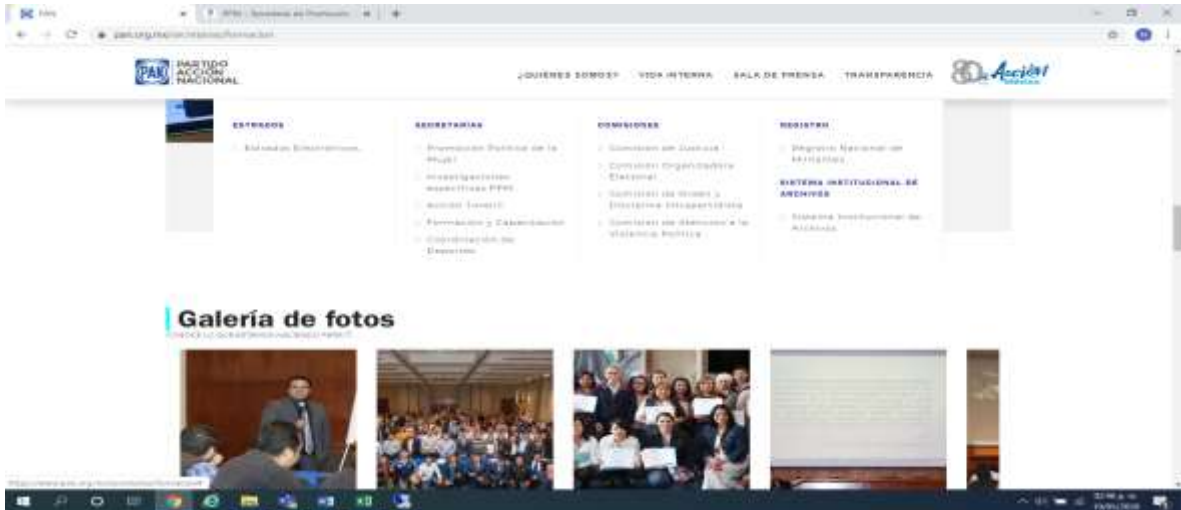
PAN PARTIDO ACCIÓN NACIONAL

¿QUIÉNES SOMOS? VIDA INTERNA SALA DE PRENSA TRANSPARENCIA

80 Acción

ESTRADOS

Estrados Electrónicos

SECRETARÍAS

Promoción Política de la Mujer

Investigaciones específicas PPM

Acción Juvenil

Formación y Capacitación

Coordinación de Deportes

COMISIONES

Comisión de Justicia

Comisión Organizadora Electoral

Comisión de Orden y Disciplina Intrapartidista

Comisión de Atención a la Violencia Política

REGISTRO

Registro Nacional de Militantes

SISTEMA INSTITUCIONAL DE ARCHIVOS

Sistema Institucional de Archivos

Galería de fotos

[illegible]